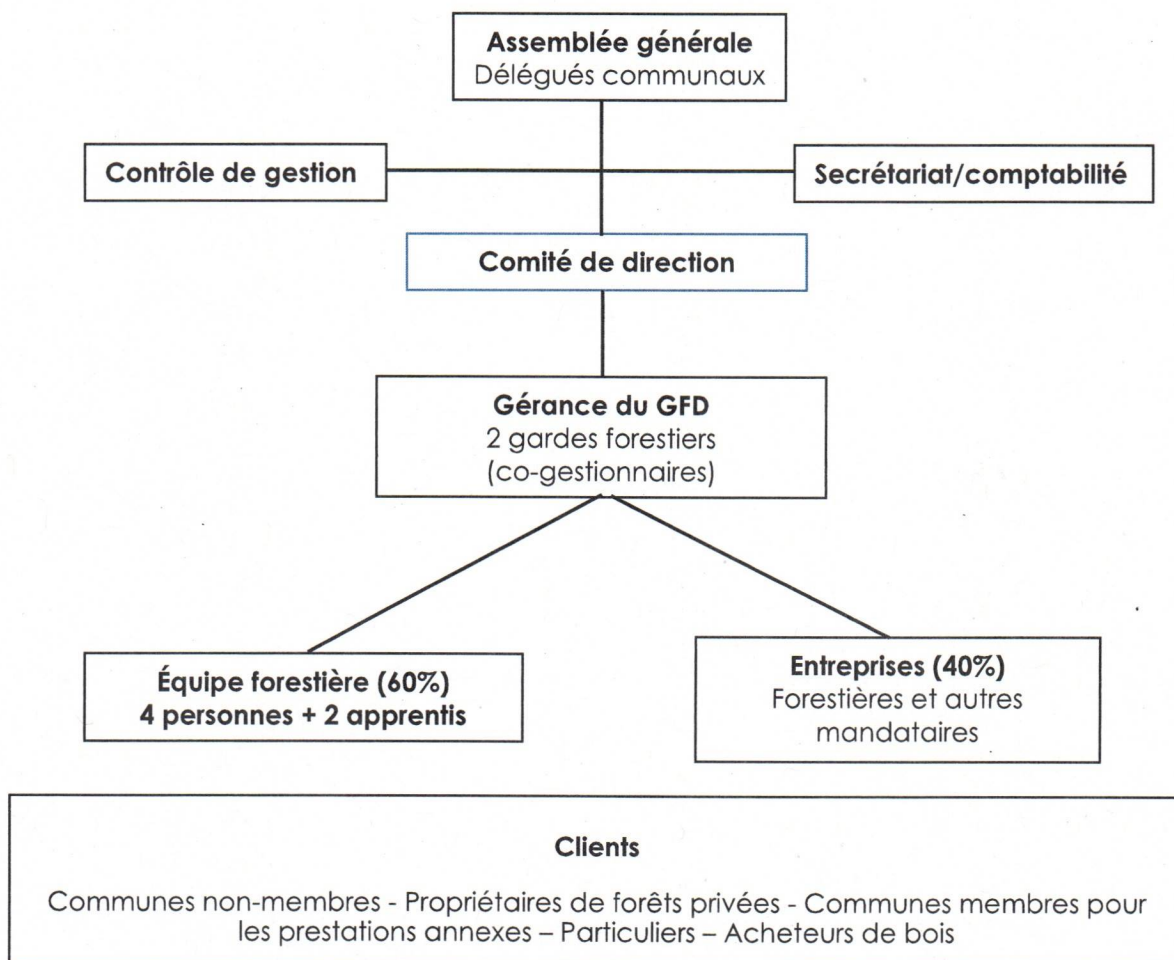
**Assemblée générale**
Délégués communaux

**Contrôle de gestion**

**Secrétariat/comptabilité**

**Comité de direction**

**Gérance du GFD**
2 gardes forestiers
(co-gestionnaires)

**Équipe forestière (60%)**
**4 personnes + 2 apprentis**

**Entreprises (40%)**
Forestières et autres mandataires

**Clients**

Communes non-membres - Propriétaires de forêts privées - Communes membres pour les prestations annexes – Particuliers – Acheteurs de bois